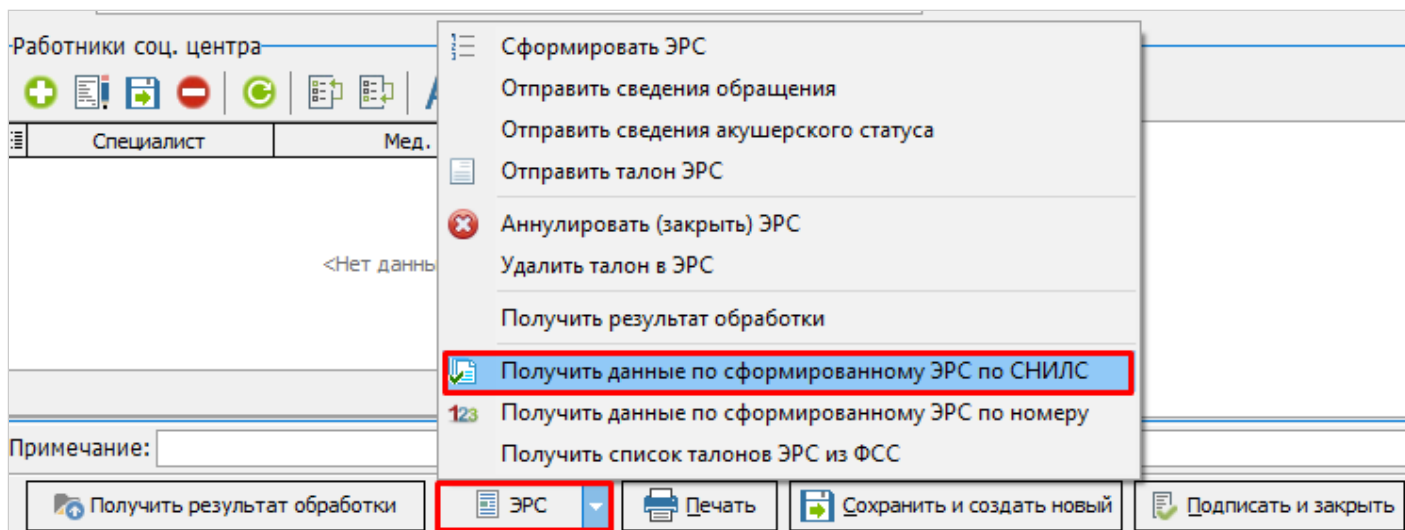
Работники соц. центра

Специалист

Мед.

<Нет данны

Сформировать ЭРС
Отправить сведения обращения
Отправить сведения акушерского статуса
Отправить талон ЭРС
Аннулировать (закрыть) ЭРС
Удалить талон в ЭРС
Получить результат обработки
Получить данные по сформированному ЭРС по СНИЛС
Получить данные по сформированному ЭРС по номеру
Получить список талонов ЭРС из ФСС

Примечание:

Получить результат обработки
ЭРС
Печать
Сохранить и создать новый
Подписать и закрыть